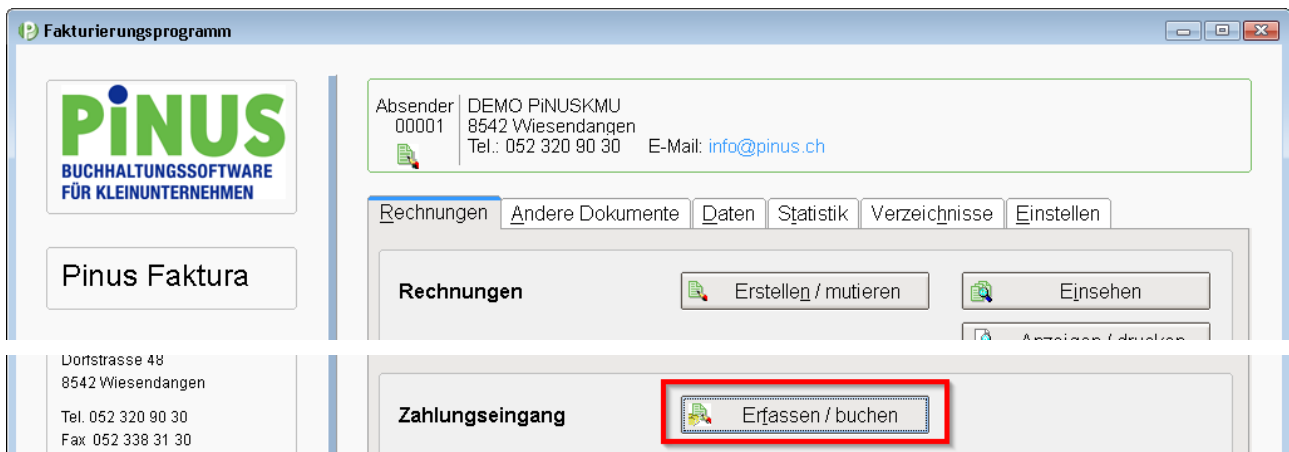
Fakturierungsprogramm

PiNUS
BUCHHALTUNGSSOFTWARE FÜR KLEINUNTERNEHMEN

Pinus Faktura

Absender 00001

DEMO PiNUSKMU
8542 Wiesendangen
Tel.: 052 320 90 30 E-Mail: info@pinus.ch

Rechnungen | Andere Dokumente | Daten | Statistik | Verzeichnisse | Einstellen

Rechnungen

Erstellen / mutieren

Einsehen

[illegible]

Dorfstrasse 48
8542 Wiesendangen

Tel. 052 320 90 30
Fax 052 338 31 30

Zahlungseingang

Erfassen / buchen